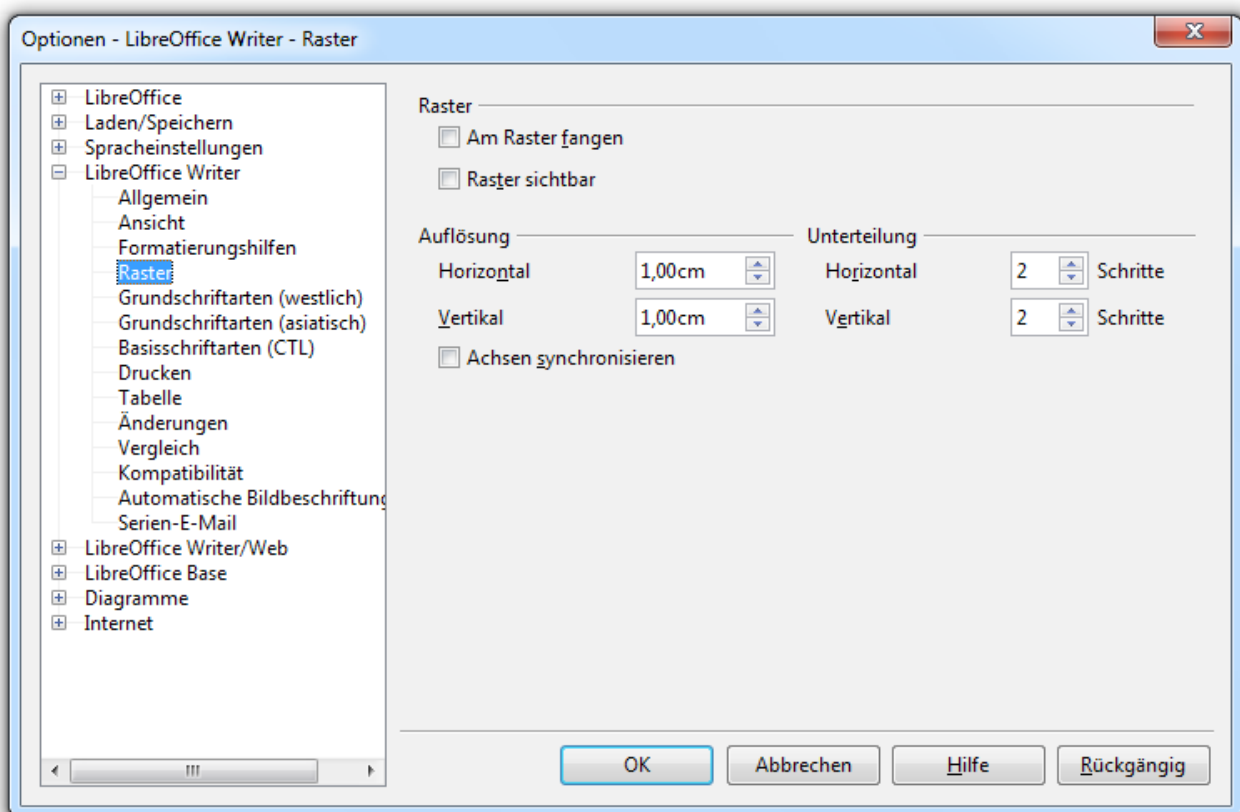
Optionen - LibreOffice Writer - Raster

LibreOffice
Laden/Speichern
Spracheinstellungen
LibreOffice Writer
Allgemein
Ansicht
Formatierungshilfen
Raster
Grundschriftarten (westlich)
Grundschriftarten (asiatisch)
Basisschriftarten (CTL)
Drucken
Tabelle
Änderungen
Vergleich
Kompatibilität
Automatische Bildbeschriftung
Serien-E-Mail
LibreOffice Writer/Web
LibreOffice Base
Diagramme
Internet

Raster
Am Raster fangen
Raster sichtbar

Auflösung
Horizontal 1,00cm
Vertikal 1,00cm
Achsen synchronisieren

Unterteilung
Horizontal 2 Schritte
Vertikal 2 Schritte

OK
Abbrechen
Hilfe
Rückgängig